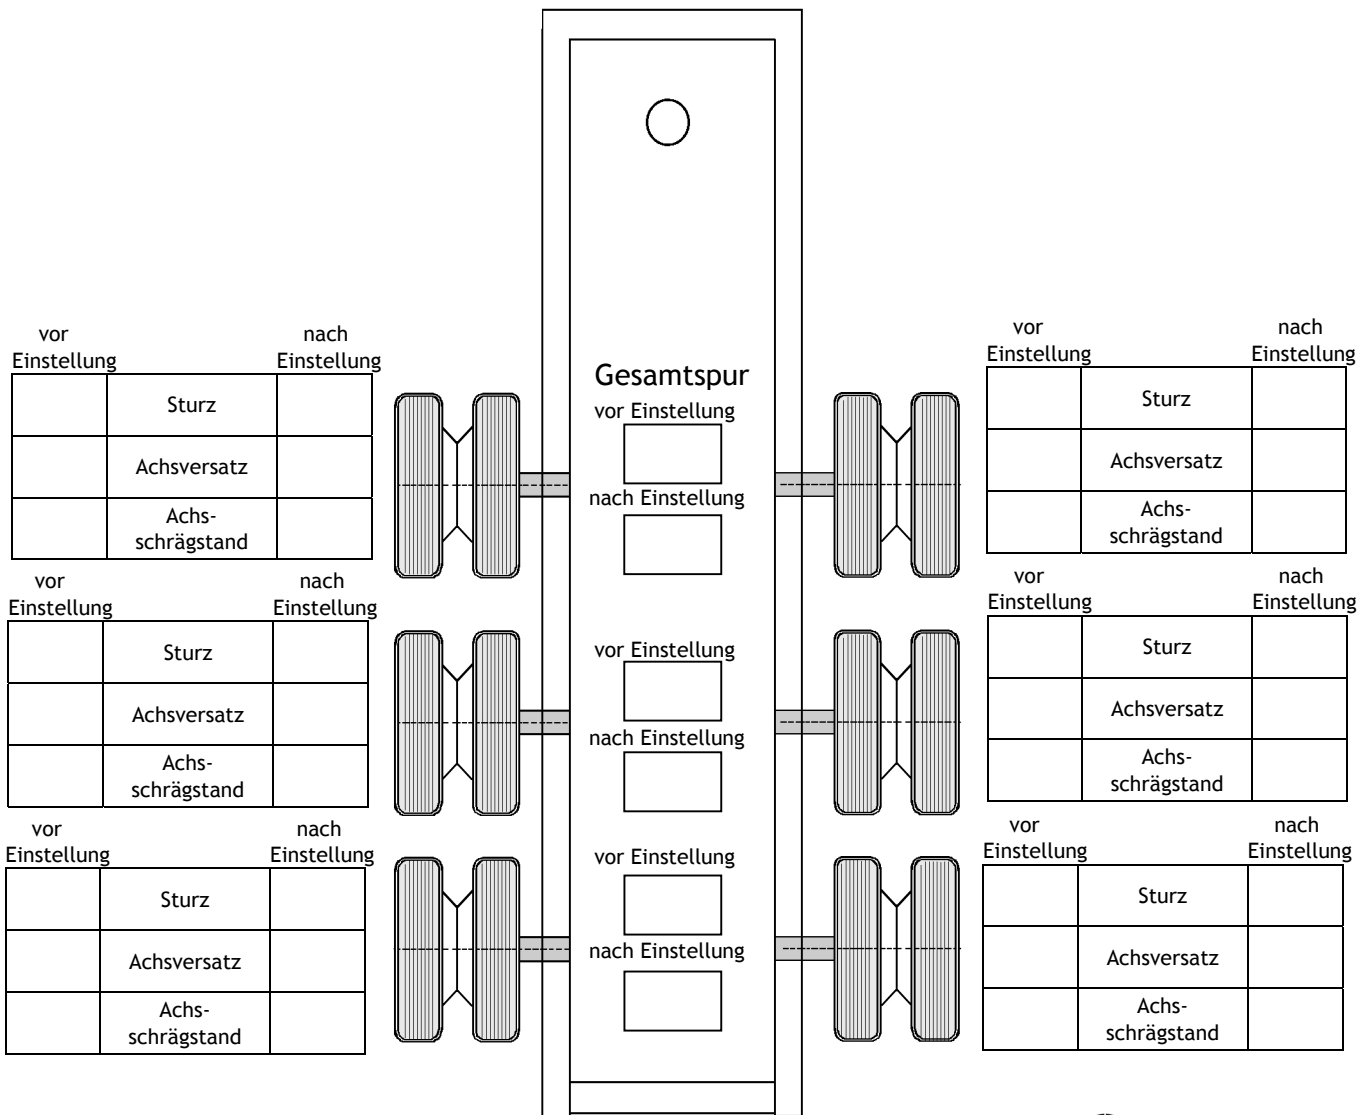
Gesamtspur

vor Einstellung

nach Einstellung

vor Einstellung

nach Einstellung

vor Einstellung

nach Einstellung

vor Einstellung | | nach Einstellung

| vor Einstellung | | nach Einstellung |
|---|---|---|
| | Sturz | |
| | Achsversatz | |
| | Achs-schrägstand | |

| vor Einstellung | | nach Einstellung |
|---|---|---|
| | Sturz | |
| | Achsversatz | |
| | Achs-schrägstand | |

| vor Einstellung | | nach Einstellung |
|---|---|---|
| | Sturz | |
| | Achsversatz | |
| | Achs-schrägstand | |

| vor Einstellung | | nach Einstellung |
|---|---|---|
| | Sturz | |
| | Achsversatz | |
| | Achs-schrägstand | |

| vor Einstellung | | nach Einstellung |
|---|---|---|
| | Sturz | |
| | Achsversatz | |
| | Achs-schrägstand | |

| vor Einstellung | | nach Einstellung |
|---|---|---|
| | Sturz | |
| | Achsversatz | |
| | Achs-schrägstand | |